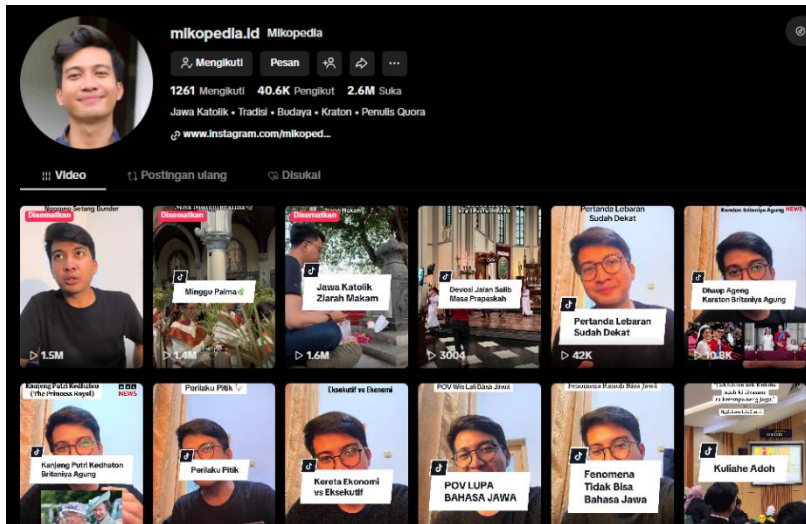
mikopedia.id Mikopedia

Mengikuti
Pesan

1261 Mengikuti 40.6K Pengikut 2.6M Suka

Jawa Katolik • Tradisi • Budaya • Kraton • Penulis Quora

www.instagram.com/mikoped...

Video
Postingan ulang
Disukai

Dis​ematkan
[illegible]
1.5M

Disematkan
Minggu Palma
1.4M

Disematkan
Jawa Katolik Ziarah Makam
1.6M

Devosi Jalan Salib Masa Prapaskah
3004

Pertanda Lebaran Sudah Dekat
Pertanda Lebaran Sudah Dekat
42K

Karaton Britaniya Agung NEWS
Dhaup Ageng Karaton Britaniya Agung
10.8K

Kanjeng Putri Kedhaton (The Princess Royal) NEWS
Kanjeng Putri Kedhaton Britaniya Agung

Perilaku Pitik
Perilaku Pitik

Eksekutif vs Ekonomi
Kereta Ekonomi vs Eksekutif

POV Wis Lali Basa Jawa
POV LUPA BAHASA JAWA

Fenomena Tidak Bisa Bahasa Jawa
Fenomena Tidak Bisa Bahasa Jawa

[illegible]
Kuliahe Adoh